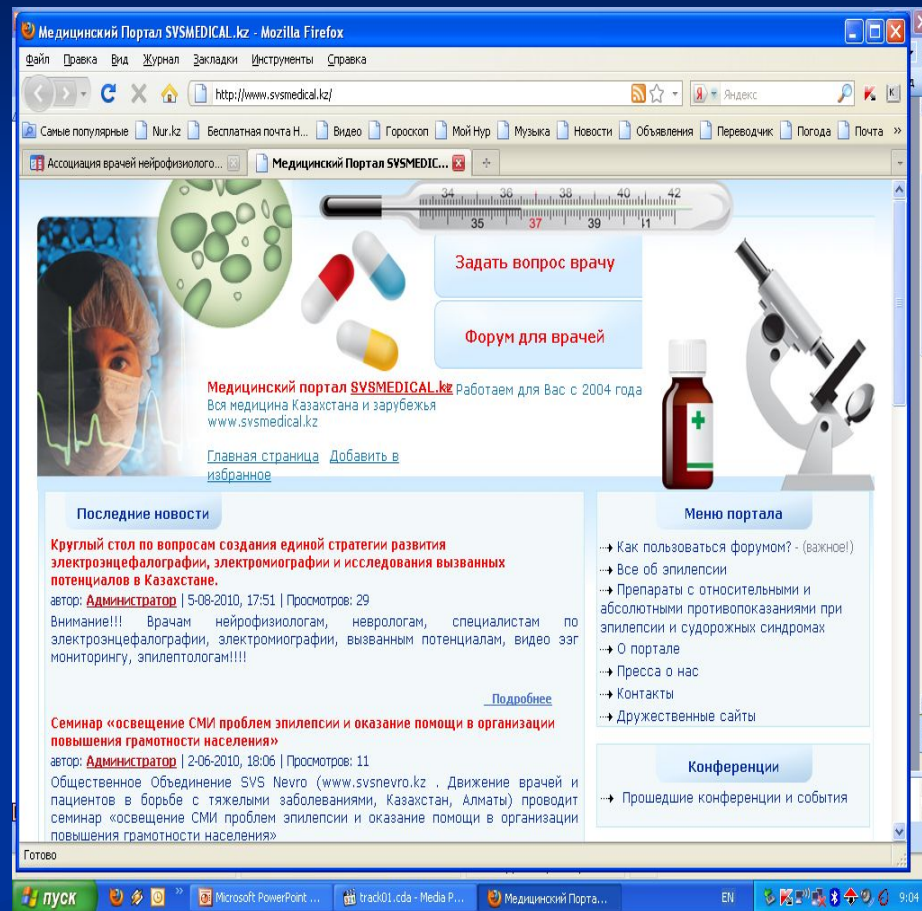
Медицинский Портал SVSMEDICAL.kz - Mozilla Firefox

Файл Правка Вид Журнал Закладки Инструменты Справка

http://www.svsmedical.kz/

Яндекс

Самые популярные Nur.kz Бесплатная почта Н... Видео Гороскоп Мой Нур Музыка Новости Объявления Переводчик Погода Почта

Ассоциация врачей нейрофизиолого... Медицинский Портал SVSMEDIC...

34 36 38 40 42
35 37 39 41

Задать вопрос врачу

Форум для врачей

Медицинский портал SVSMEDICAL.kz Работаем для Вас с 2004 года
Вся медицина Казахстана и зарубежья
www.svsmedical.kz

Главная страница Добавить в избранное

Последние новости

Круглый стол по вопросам создания единой стратегии развития электроэнцефалографии, электромиографии и исследования вызванных потенциалов в Казахстане.

автор: Администратор | 5-08-2010, 17:51 | Просмотров: 29

Внимание!!! Врачам нейрофизиологам, неврологам, специалистам по электроэнцефалографии, электромиографии, вызванным потенциалам, видео ээг мониторингу, эпилептологам!!!!

Подробнее

Семинар «освещение СМИ проблем эпилепсии и оказание помощи в организации повышения грамотности населения»

автор: Администратор | 2-06-2010, 18:06 | Просмотров: 11

Общественное Объединение SVS Nevro (www.svsnevro.kz . Движение врачей и пациентов в борьбе с тяжелыми заболеваниями, Казахстан, Алматы) проводит семинар «освещение СМИ проблем эпилепсии и оказание помощи в организации повышения грамотности населения»

Меню портала

Как пользоваться форумом? - (важное!)
Все об эпилепсии
Препараты с относительными и абсолютными противопоказаниями при эпилепсии и судорожных синдромах
О портале
Пресса о нас
Контакты
Дружественные сайты

Конференции

Прошедшие конференции и события

Готово

пуск Microsoft PowerPoint ... track01.cda - Media P... Медицинский Портa... EN 9:04